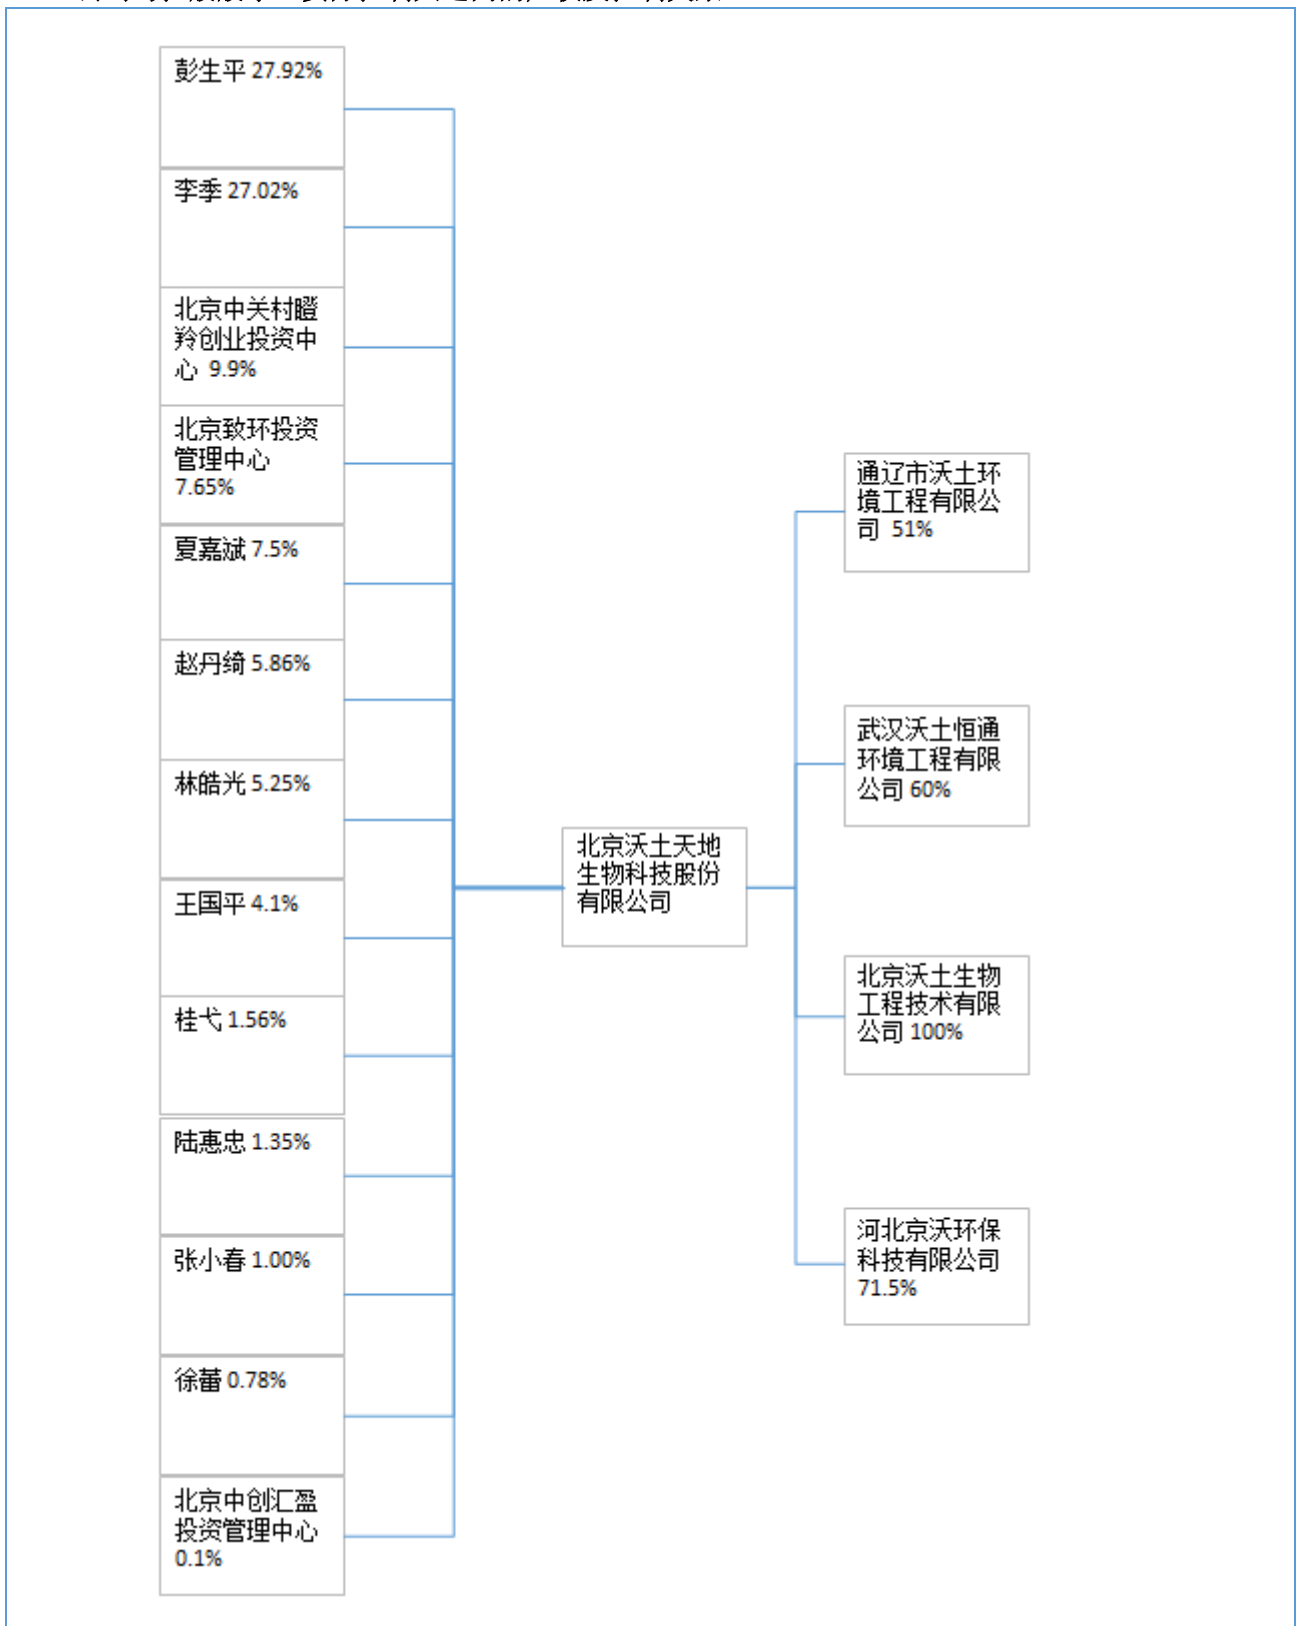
彭生平 27.92%

李季 27.02%

北京中关村瞪羚创业投资中心 9.9%

北京致环投资管理中心 7.65%

夏嘉斌 7.5%

赵丹绮 5.86%

林皓光 5.25%

王国平 4.1%

桂弋 1.56%

陆惠忠 1.35%

张小春 1.00%

徐蕾 0.78%

北京中创汇盈投资管理中心 0.1%

北京沃土天地生物科技股份有限公司

通辽市沃土环境工程有限公司 51%

武汉沃土恒通环境工程有限公司 60%

北京沃土生物工程技术有限公司 100%

河北京沃环保科技有限公司 71.5%